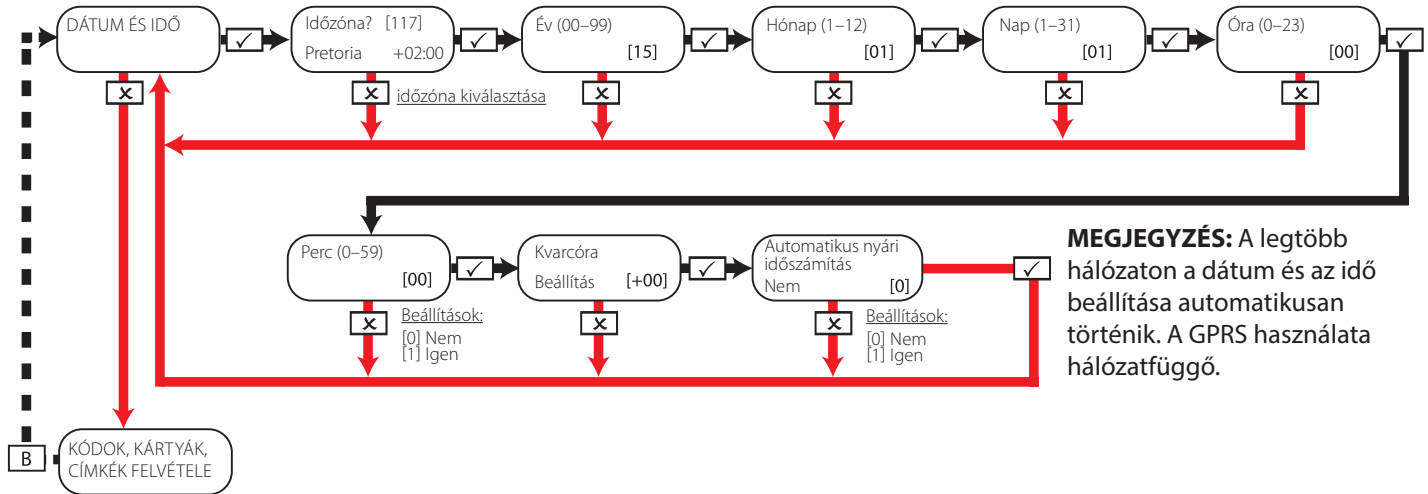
DÁTUM ÉS IDŐ

✓

Időzóna? [117]
Pretoria +02:00

✓

Év (00–99)
[15]

✓

Hónap (1–12)
[01]

✓

Nap (1–31)
[01]

✓

Óra (0–23)
[00]

✓

✕

✕ időzóna kiválasztása

✕

✕

✕

✕

Perc (0–59)
[00]

✓

Kvarcóra
Beállítás [+00]

✓

Automatikus nyári időszámítás
Nem [0]

✓

✕ Beállítások:
[0] Nem
[1] Igen

✕

✕ Beállítások:
[0] Nem
[1] Igen

**MEGJEGYZÉS:** A legtöbb hálózaton a dátum és az idő beállítása automatikusan történik. A GPRS használata hálózatfüggő.

B

KÓDOK, KÁRTYÁK, CÍMKÉK FELVÉTELE